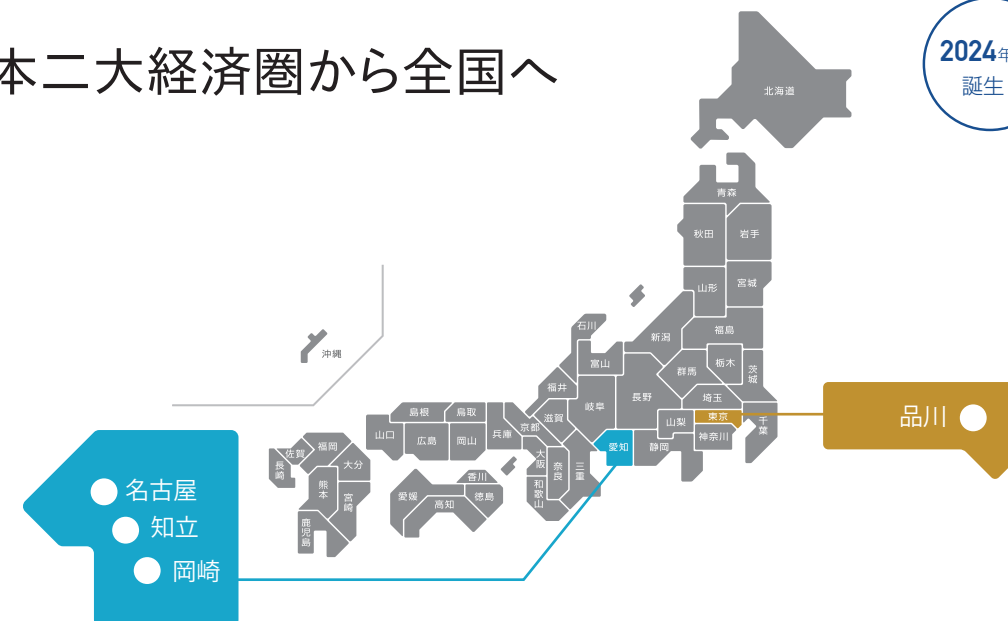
本二大経済圏から全国へ

2024年
誕生

北海道
青森
秋田
岩手
山形
宮城
新潟
福島
石川
富山
群馬
栃木
茨城
福井
長野
埼玉
岐阜
東京
千葉
山梨
神奈川
滋賀
愛知
静岡
京都
兵庫
大阪
奈良
三重
和歌山
島根
鳥取
山口
広島
岡山
香川
愛媛
徳島
高知
福岡
佐賀
長崎
大分
熊本
宮崎
鹿児島
沖縄

品川

名古屋
知立
岡崎